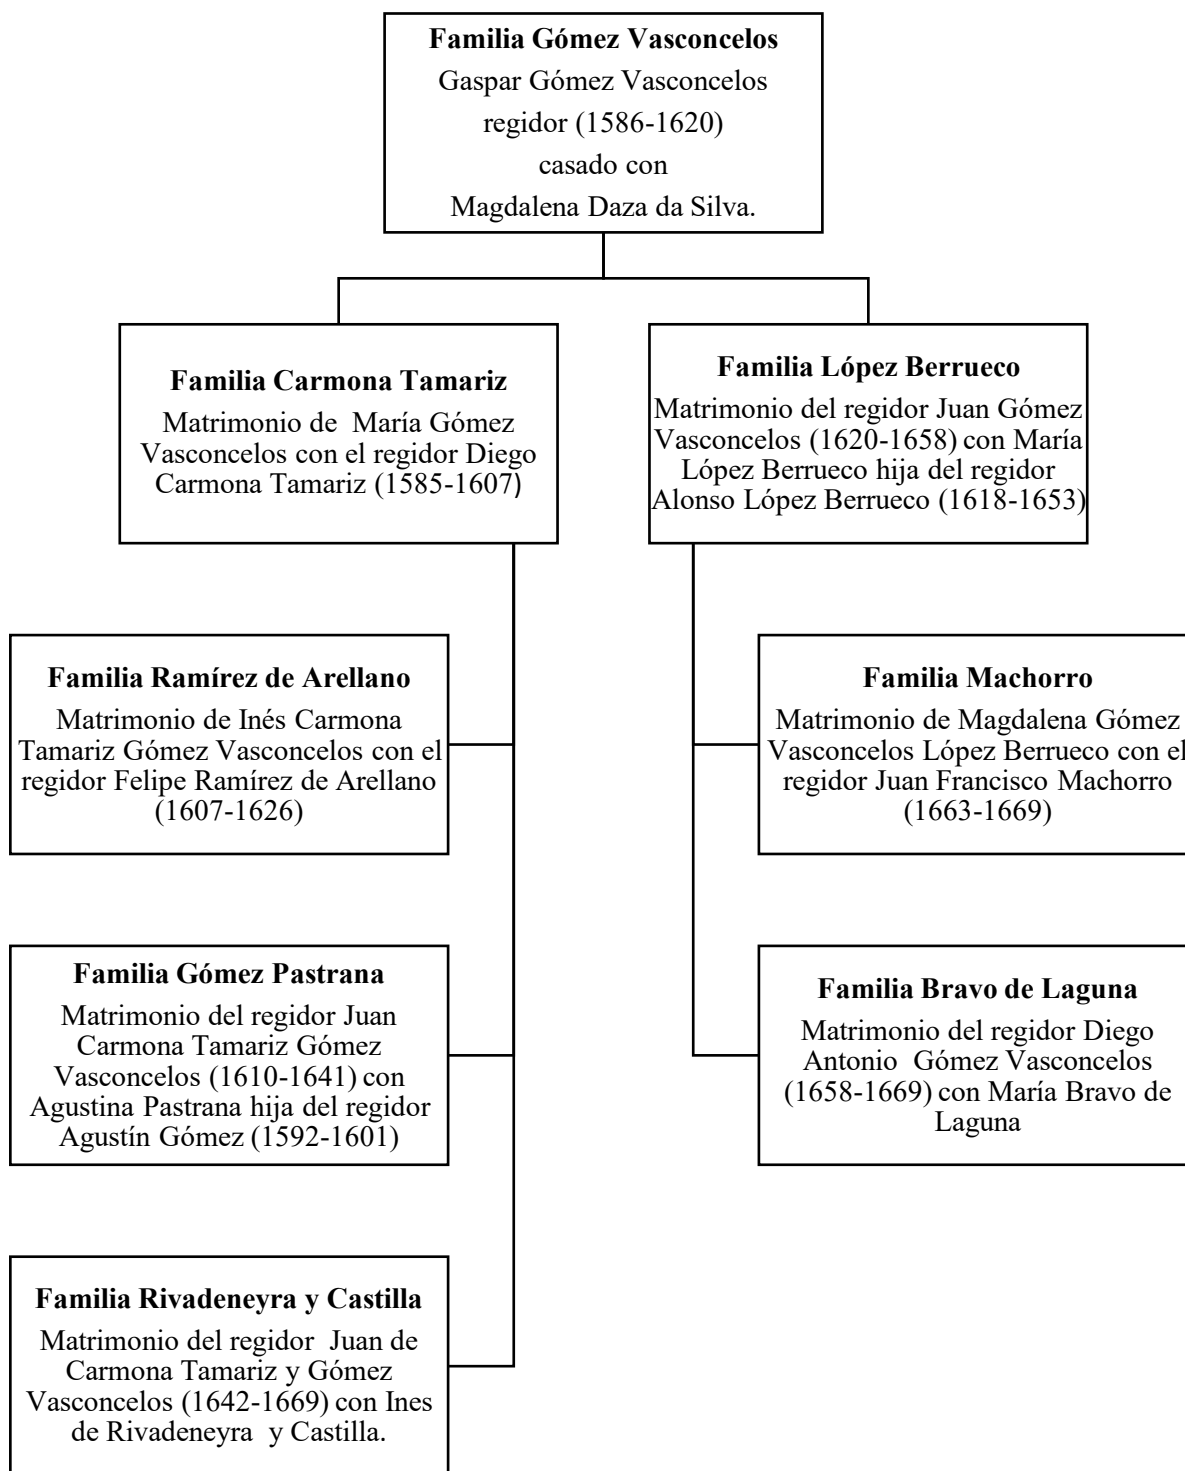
**Familia Gómez Vasconcelos**
Gaspar Gómez Vasconcelos regidor (1586-1620) casado con Magdalena Daza da Silva.

**Familia Carmona Tamariz**
Matrimonio de María Gómez Vasconcelos con el regidor Diego Carmona Tamariz (1585-1607)

**Familia López Berrueco**
Matrimonio del regidor Juan Gómez Vasconcelos (1620-1658) con María López Berrueco hija del regidor Alonso López Berrueco (1618-1653)

**Familia Ramírez de Arellano**
Matrimonio de Inés Carmona Tamariz Gómez Vasconcelos con el regidor Felipe Ramírez de Arellano (1607-1626)

**Familia Gómez Pastrana**
Matrimonio del regidor Juan Carmona Tamariz Gómez Vasconcelos (1610-1641) con Agustina Pastrana hija del regidor Agustín Gómez (1592-1601)

**Familia Rivadeneyra y Castilla**
Matrimonio del regidor Juan de Carmona Tamariz y Gómez Vasconcelos (1642-1669) con Ines de Rivadeneyra y Castilla.

**Familia Machorro**
Matrimonio de Magdalena Gómez Vasconcelos López Berrueco con el regidor Juan Francisco Machorro (1663-1669)

**Familia Bravo de Laguna**
Matrimonio del regidor Diego Antonio Gómez Vasconcelos (1658-1669) con María Bravo de Laguna